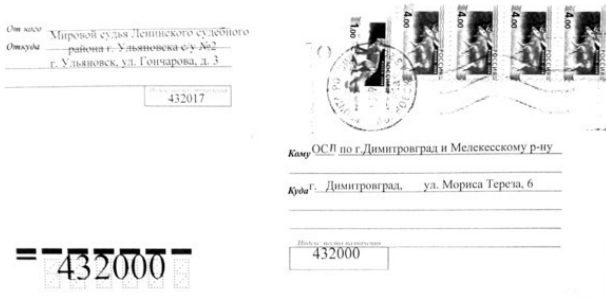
От кого Мировой судья Ленинского судебного района г. Ульяновска с/у №2
Откуда г. Ульяновск, ул. Гончарова, д. 3

Индекс места отправления
432017

РОССИЯ 4.00
РОССИЯ 4.00
РОССИЯ 4.00
РОССИЯ 4.00
РОССИЯ 1.00

Кому ОСП по г.Димитровград и Мелекесскому р-ну
Куда г. Димитровград, ул. Мориса Тереза, 6

Индекс места назначения
432000

432000